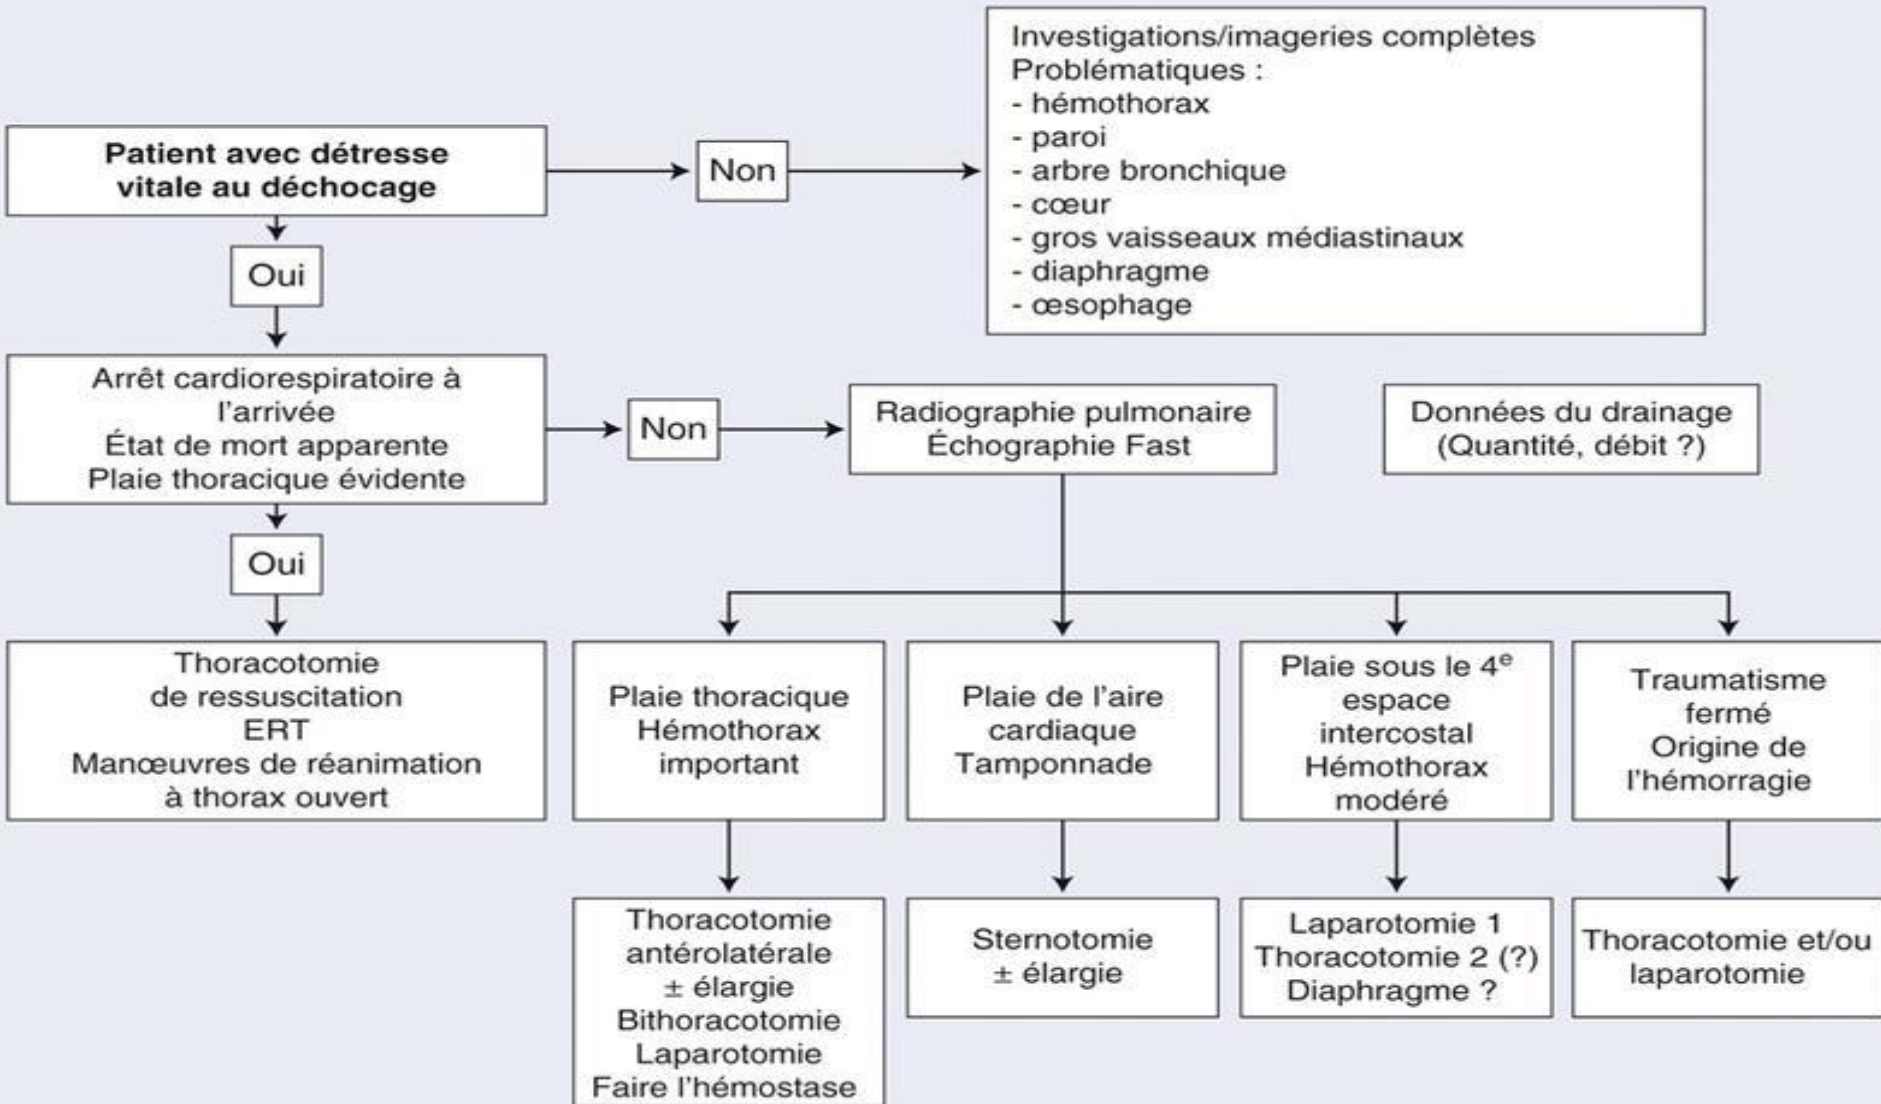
Patient avec détresse vitale au déchocage

Non

Investigations/imageries complètes
Problématiques :
- hémothorax
- paroi
- arbre bronchique
- cœur
- gros vaisseaux médiastinaux
- diaphragme
- œsophage

Oui

Arrêt cardiorespiratoire à l'arrivée
État de mort apparente
Plaie thoracique évidente

Non

Radiographie pulmonaire
Échographie Fast

Données du drainage
(Quantité, débit ?)

Oui

Thoracotomie de ressuscitation
ERT
Manœuvres de réanimation à thorax ouvert

Plaie thoracique
Hémothorax important

Plaie de l'aire cardiaque
Tamponnade

Plaie sous le 4$^{e}$ espace intercostal
Hémothorax modéré

Traumatisme fermé
Origine de l'hémorragie

Thoracotomie antérolatérale
± élargie
Bithoracotomie
Laparotomie
Faire l'hémostase

Sternotomie
± élargie

Laparotomie 1
Thoracotomie 2 (?)
Diaphragme ?

Thoracotomie et/ou laparotomie